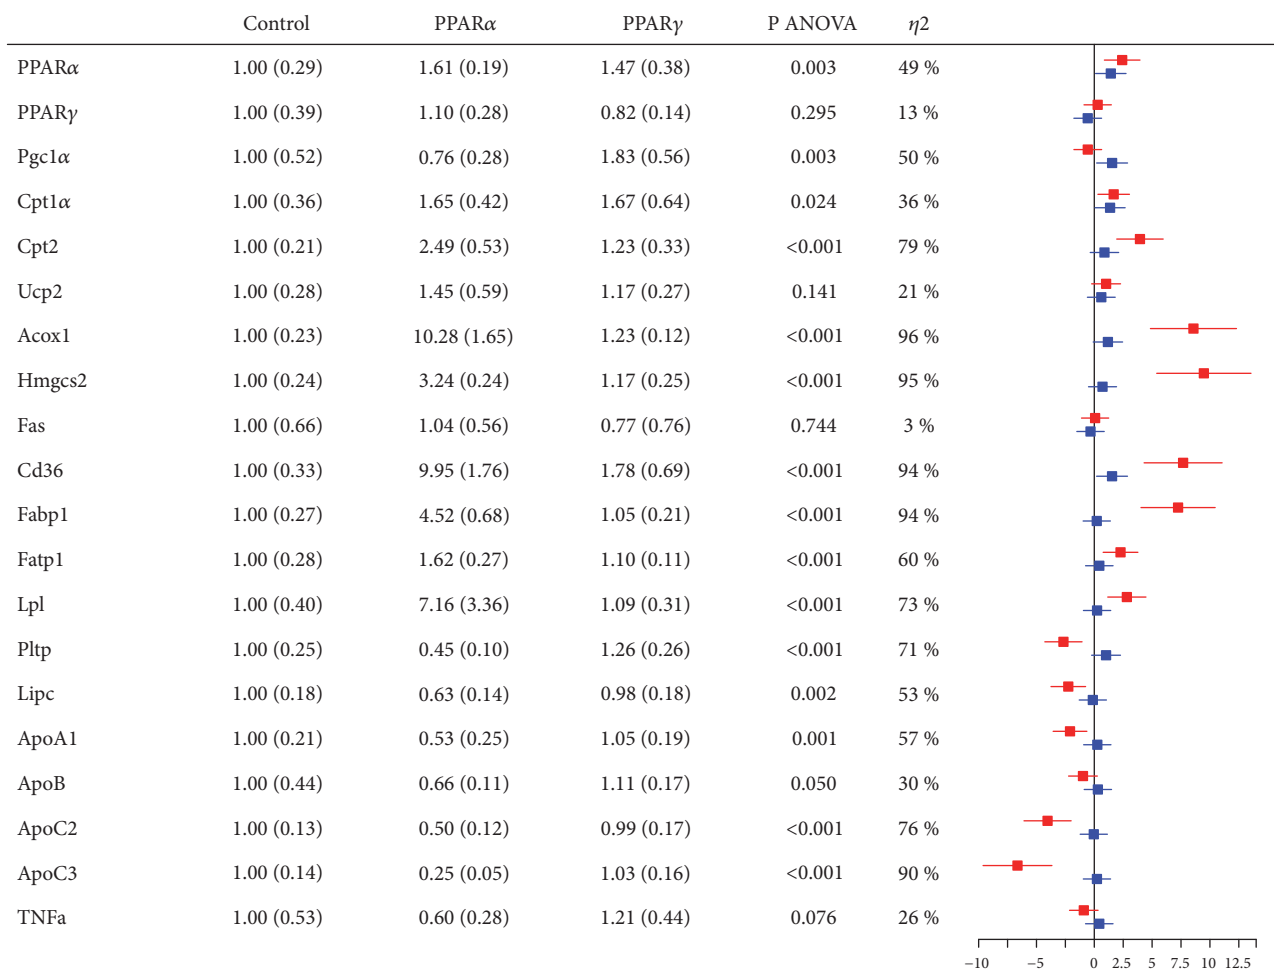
| | Control | PPARα | PPARγ | P ANOVA | $\eta 2$ |
|---|---|---|---|---|---|
| PPARα | 1.00 (0.29) | 1.61 (0.19) | 1.47 (0.38) | 0.003 | 49 % |
| PPARγ | 1.00 (0.39) | 1.10 (0.28) | 0.82 (0.14) | 0.295 | 13 % |
| Pgc1α | 1.00 (0.52) | 0.76 (0.28) | 1.83 (0.56) | 0.003 | 50 % |
| Cpt1α | 1.00 (0.36) | 1.65 (0.42) | 1.67 (0.64) | 0.024 | 36 % |
| Cpt2 | 1.00 (0.21) | 2.49 (0.53) | 1.23 (0.33) | <0.001 | 79 % |
| Ucp2 | 1.00 (0.28) | 1.45 (0.59) | 1.17 (0.27) | 0.141 | 21 % |
| Acox1 | 1.00 (0.23) | 10.28 (1.65) | 1.23 (0.12) | <0.001 | 96 % |
| Hmgcs2 | 1.00 (0.24) | 3.24 (0.24) | 1.17 (0.25) | <0.001 | 95 % |
| Fas | 1.00 (0.66) | 1.04 (0.56) | 0.77 (0.76) | 0.744 | 3 % |
| Cd36 | 1.00 (0.33) | 9.95 (1.76) | 1.78 (0.69) | <0.001 | 94 % |
| Fabp1 | 1.00 (0.27) | 4.52 (0.68) | 1.05 (0.21) | <0.001 | 94 % |
| Fatp1 | 1.00 (0.28) | 1.62 (0.27) | 1.10 (0.11) | <0.001 | 60 % |
| Lpl | 1.00 (0.40) | 7.16 (3.36) | 1.09 (0.31) | <0.001 | 73 % |
| Pltp | 1.00 (0.25) | 0.45 (0.10) | 1.26 (0.26) | <0.001 | 71 % |
| Lipc | 1.00 (0.18) | 0.63 (0.14) | 0.98 (0.18) | 0.002 | 53 % |
| ApoA1 | 1.00 (0.21) | 0.53 (0.25) | 1.05 (0.19) | 0.001 | 57 % |
| ApoB | 1.00 (0.44) | 0.66 (0.11) | 1.11 (0.17) | 0.050 | 30 % |
| ApoC2 | 1.00 (0.13) | 0.50 (0.12) | 0.99 (0.17) | <0.001 | 76 % |
| ApoC3 | 1.00 (0.14) | 0.25 (0.05) | 1.03 (0.16) | <0.001 | 90 % |
| TNFa | 1.00 (0.53) | 0.60 (0.28) | 1.21 (0.44) | 0.076 | 26 % |

−10 −5 0 2.5 5 7.5 10 12.5